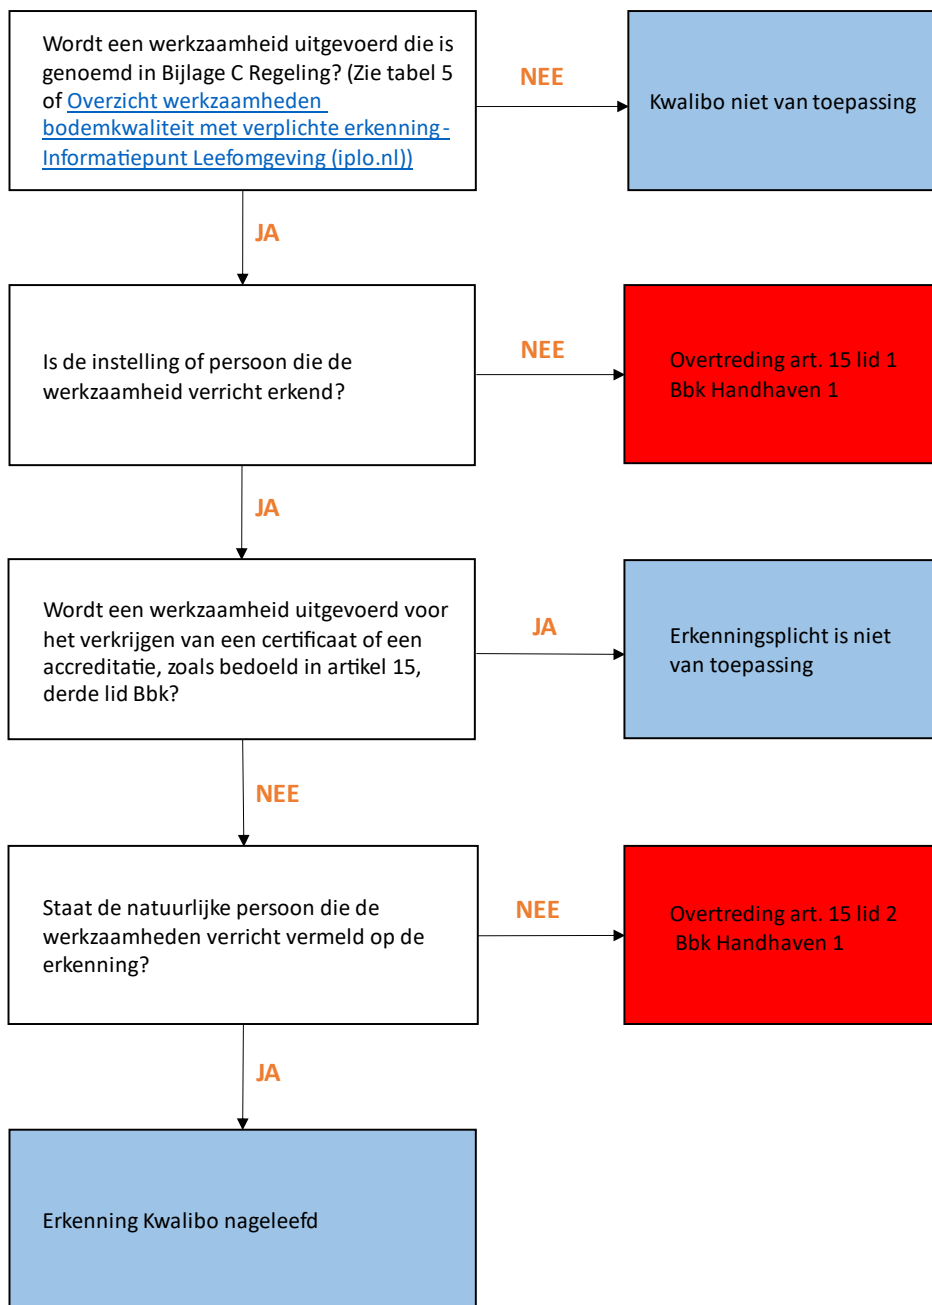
Wordt een werkzaamheid uitgevoerd die is genoemd in Bijlage C Regeling? (Zie tabel 5 of Overzicht werkzaamheden bodemkwaliteit met verplichte erkenning - Informatiepunt Leefomgeving (iplo.nl))

NEE

Kwalibo niet van toepassing

JA

Is de instelling of persoon die de werkzaamheid verricht erkend?

NEE

Overtreding art. 15 lid 1 Bbk Handhaven 1

JA

Wordt een werkzaamheid uitgevoerd voor het verkrijgen van een certificaat of een accreditatie, zoals bedoeld in artikel 15, derde lid Bbk?

JA

Erkenningsplicht is niet van toepassing

NEE

Staat de natuurlijke persoon die de werkzaamheden verricht vermeld op de erkenning?

NEE

Overtreding art. 15 lid 2 Bbk Handhaven 1

JA

Erkenning Kwalibo nageleefd